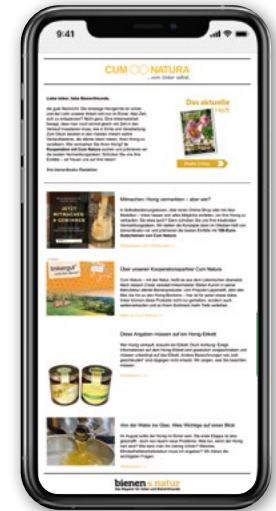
9:41

CUM NATURA
...von Imker selbst.

Liebe Imker, liebe Bienenfreunde,

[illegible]

Das aktuelle Heft

Mehr Infos

Mitmachen: Honig vermarkten – aber wie?

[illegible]

Über unseren Kooperationspartner Cum Natura

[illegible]

Diese Angaben müssen auf ein Honig-Etikett

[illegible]

Von der Wabe ins Glas: Alles Wichtige auf einen Blick

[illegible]

bienen & natur
Das Magazin für Imker und Bienenfreunde